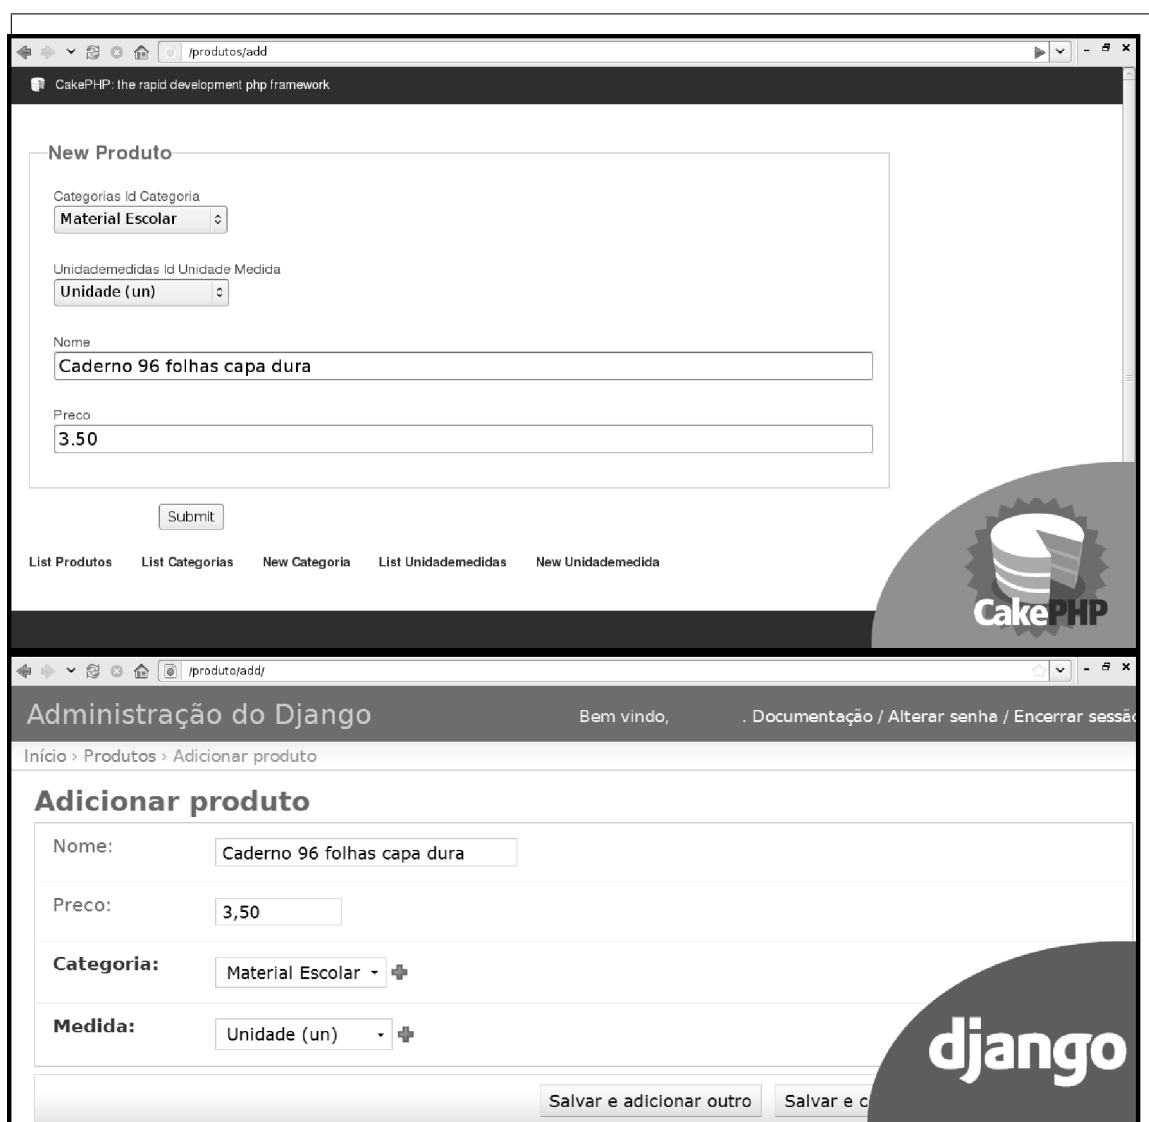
/produtos/add

CakePHP: the rapid development php framework

New Produto

Categorias Id Categoria
Material Escolar

Unidademedidas Id Unidade Medida
Unidade (un)

Nome
Caderno 96 folhas capa dura

Preco
3.50

Submit

List Produtos List Categorias New Categoria List Unidademedidas New Unidademedida

CakePHP

/produto/add/

Administração do Django Bem vindo, . Documentação / Alterar senha / Encerrar sessã

Início › Produtos › Adicionar produto

Adicionar produto

Nome: Caderno 96 folhas capa dura

Preco: 3,50

Categoria: Material Escolar

Medida: Unidade (un)

django

Salvar e adicionar outro Salvar e c